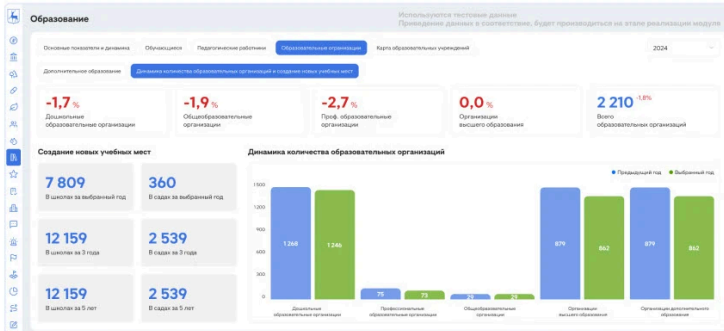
Образование

Используются тестовые данные
Приведение данных в соответствие, будет производиться на этапе реализации модуля

Основные показатели и динамика | Обучающиеся | Педагогические работники | Образовательные организации | Карта образовательных учреждений

2024

Дополнительное образование | Динамика количества образовательных организаций и создание новых учебных мест

-1,7 %
Дошкольные образовательные организации

-1,9 %
Общеобразовательные организации

-2,7 %
Проф. образовательные организации

0,0 %
Организации высшего образования

2 210 -1,8%
Всего образовательных организаций

Создание новых учебных мест

7 809
В школах за выбранный год

360
В садах за выбранный год

12 159
В школах за 3 года

2 539
В садах за 3 года

12 159
В школах за 5 лет

2 539
В садах за 5 лет

Динамика количества образовательных организаций

Предыдущий год | Выбранный год

| | Предыдущий год | Выбранный год |
|---|---|---|
| Дошкольные образовательные организации | 1 268 | 1 246 |
| Профессиональные образовательные организации | 75 | 73 |
| Общеобразовательные организации | 25 | 25 |
| Организации высшего образования | 879 | 862 |
| Организации дополнительного образования | 879 | 862 |

1500
1200
1000
800
600
400
200
0